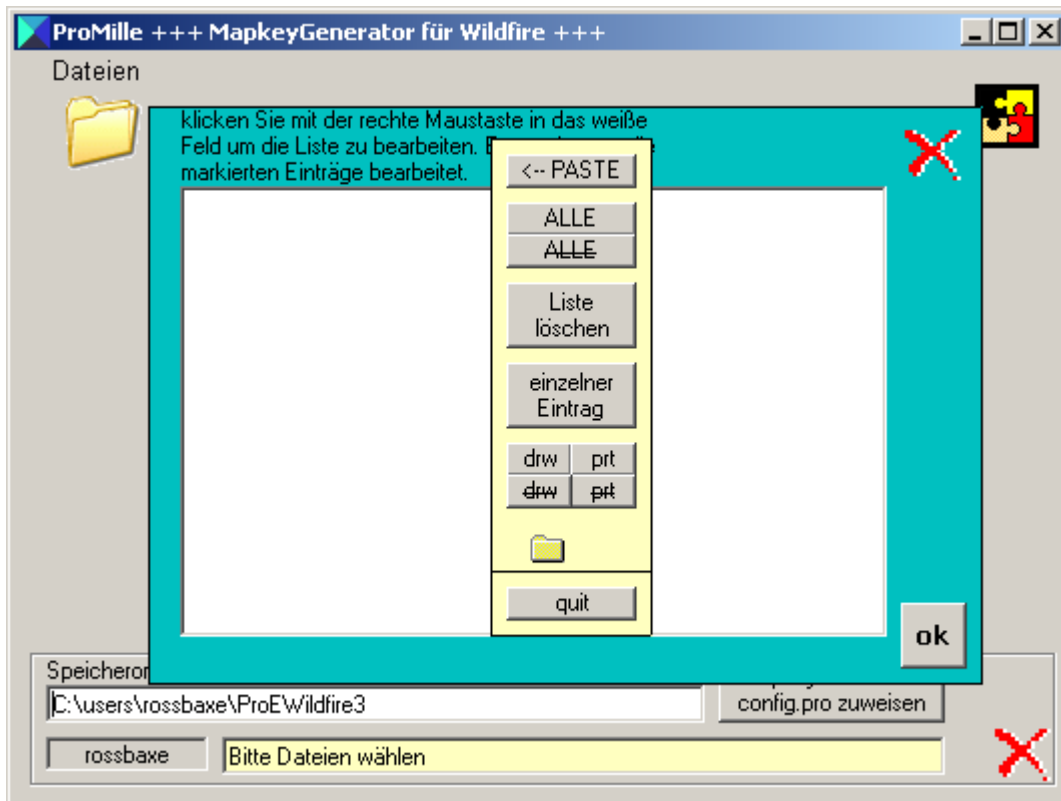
ProMille +++ MapkeyGenerator für Wildfire +++

Dateien

klicken Sie mit der rechte Maustaste in das weiße Feld um die Liste zu bearbeiten. E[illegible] markierten Einträge bearbeitet.

<-- PASTE

ALLE

~~ALLE~~

Liste löschen

einzelner Eintrag

| drw | prt |
|---|---|
| ~~drw~~ | ~~prt~~ |

quit

ok

Speicheror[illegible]

C:\users\rossbaxe\ProEWildfire3

config.pro zuweisen

rossbaxe

Bitte Dateien wählen